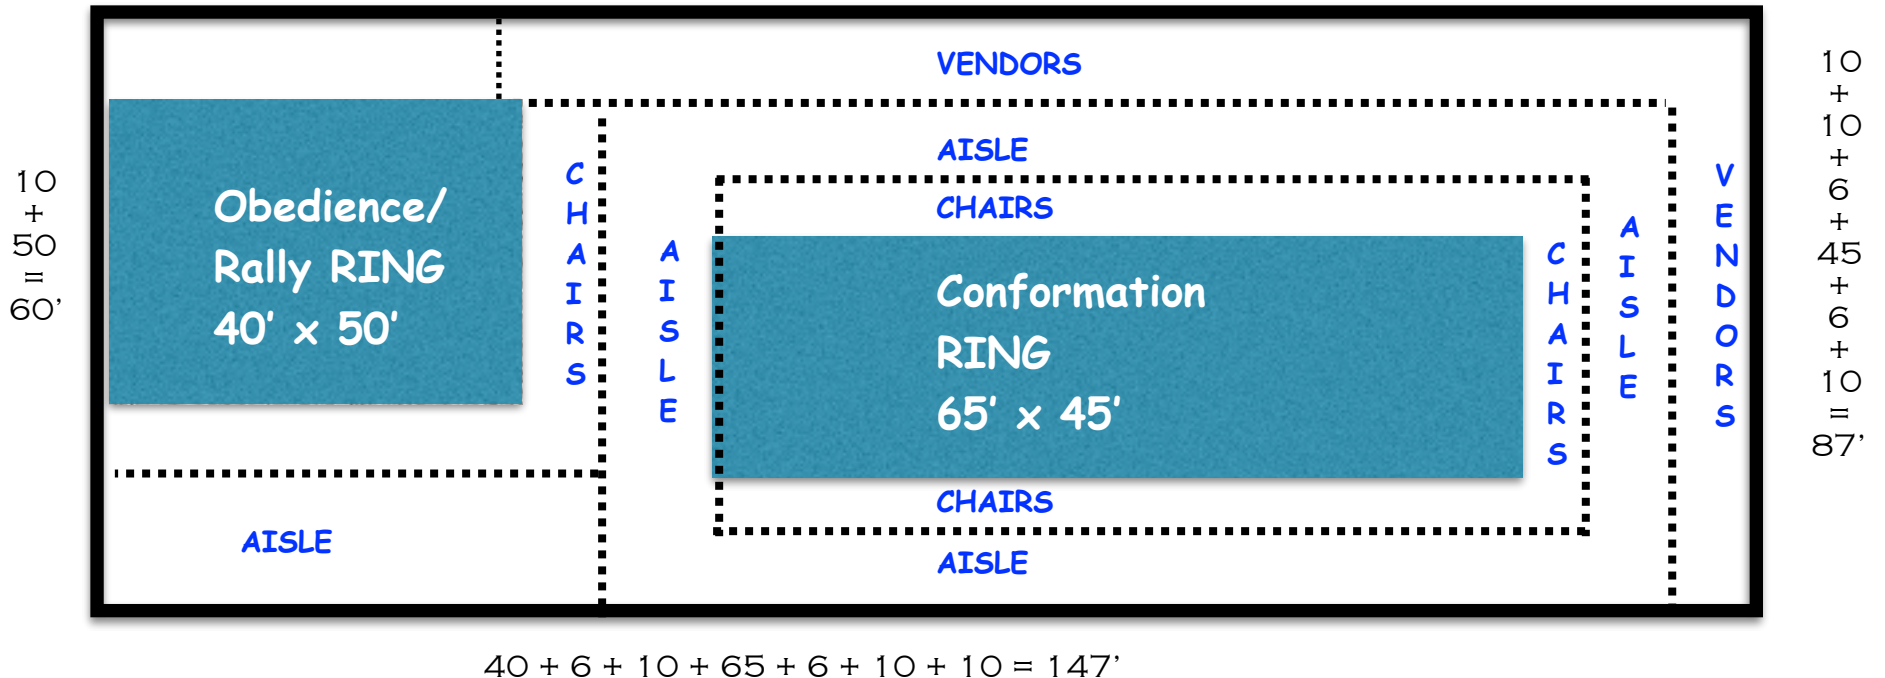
10
+
50
=
60'

VENDORS

Obedience/
Rally RING
40' x 50'

CHAIRS

AISLE

AISLE

CHAIRS

Conformation
RING
65' x 45'

CHAIRS

CHAIRS

AISLE

VENDORS

AISLE

AISLE

10
+
10
+
6
+
45
+
6
+
10
=
87'

40 + 6 + 10 + 65 + 6 + 10 + 10 = 147'